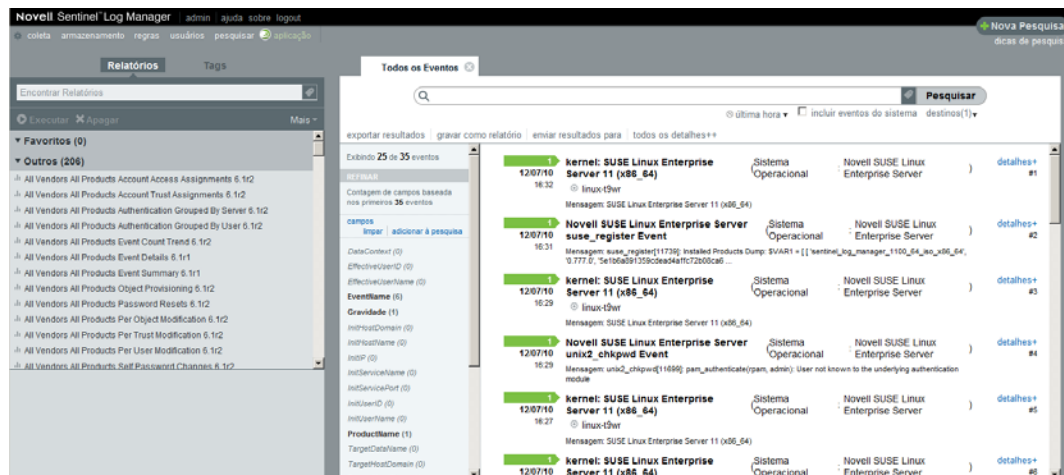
Novell Sentinel™ Log Manager | admin | ajuda sobre logout

coleta armazenamento regras usuários pesquisar aplicação

Nova Pesquisa
dicas de pesquisa

Relatórios Tags

Encontrar Relatórios

Executar Apagar Mais

▼ Favoritos (0)

▼ Outros (206)

All Vendors All Products Account Access Assignments 6.1r2
All Vendors All Products Account Trust Assignments 6.1r2
All Vendors All Products Authentication Grouped By Server 6.1r2
All Vendors All Products Authentication Grouped By User 6.1r2
All Vendors All Products Event Count Trend 6.1r2
All Vendors All Products Event Details 6.1r1
All Vendors All Products Event Summary 6.1r1
All Vendors All Products Object Provisioning 6.1r2
All Vendors All Products Password Resets 6.1r2
All Vendors All Products Per Object Modification 6.1r2
All Vendors All Products Per Trust Modification 6.1r2
All Vendors All Products Per User Modification 6.1r2
All Vendors All Products Self Password Changes 6.1r2

Todos os Eventos

Pesquisar

última hora ▾ incluir eventos do sistema destinos(1)▾

exportar resultados | gravar como relatório | enviar resultados para | todos os detalhes++

Exibindo 25 de 35 eventos

REFINAR

Contagem de campos baseada nos primeiros 35 eventos

campos
limpar | adicionar à pesquisa

DataContext (0)
EffectiveUserID (0)
EffectiveUserName (0)
EventName (6)
Gravidade (1)
InitHostDomain (0)
InitHostName (0)
InitIP (0)
InitServiceName (0)
InitServicePort (0)
InitUserID (0)
InitUserName (0)
ProductName (1)
TargetDataName (0)
TargetHostDomain (0)

1 12/07/10 16:32 kernel: SUSE Linux Enterprise Server 11 (x86_64) linux-t9wr Sistema Operacional Novell SUSE Linux Enterprise Server detalhes+ #1
Mensagem: SUSE Linux Enterprise Server 11 (x86_64)

1 12/07/10 16:31 Novell SUSE Linux Enterprise Server suse_register Event Sistema Operacional Novell SUSE Linux Enterprise Server detalhes+ #2
Mensagem: suse_register[11739]: Installed Products Dump: $VAR1 = [ [ 'sentinel_log_manager_1100_64_iso_x86_64', '0.777.0', '5e1b6a891359cdead4affc72b08ca6 ...

1 12/07/10 16:29 kernel: SUSE Linux Enterprise Server 11 (x86_64) linux-t9wr Sistema Operacional Novell SUSE Linux Enterprise Server detalhes+ #3
Mensagem: SUSE Linux Enterprise Server 11 (x86_64)

1 12/07/10 16:29 Novell SUSE Linux Enterprise Server unix2_chkpwd Event Sistema Operacional Novell SUSE Linux Enterprise Server detalhes+ #4
Mensagem: unix2_chkpwd[11696]: pam_authenticate(rpam, admin): User not known to the underlying authentication module

1 12/07/10 16:27 kernel: SUSE Linux Enterprise Server 11 (x86_64) linux-t9wr Sistema Operacional Novell SUSE Linux Enterprise Server detalhes+ #5
Mensagem: SUSE Linux Enterprise Server 11 (x86_64)

1 12/07/10 kernel: SUSE Linux Enterprise Server 11 (x86_64) Sistema Operacional Novell SUSE Linux Enterprise Server detalhes+ #6